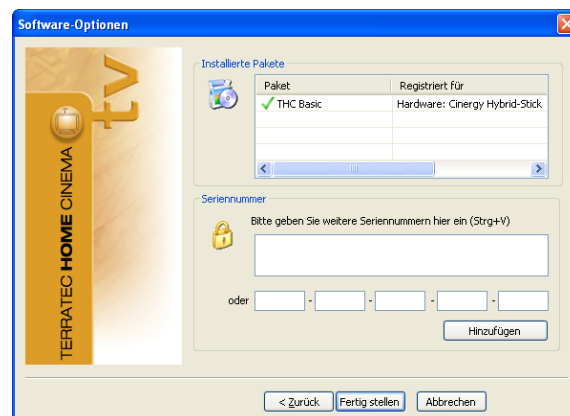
Software-Optionen

TERRATEC HOME CINEMA

V+

Installierte Pakete

| Paket | Registriert für |
|---|---|
| THC Basic | Hardware: Cinergy Hybrid-Stick |

Seriennummer

Bitte geben Sie weitere Seriennummern hier ein (Strg+V)

oder - - - -

Hinzufügen

< Zurück Fertig stellen Abbrechen